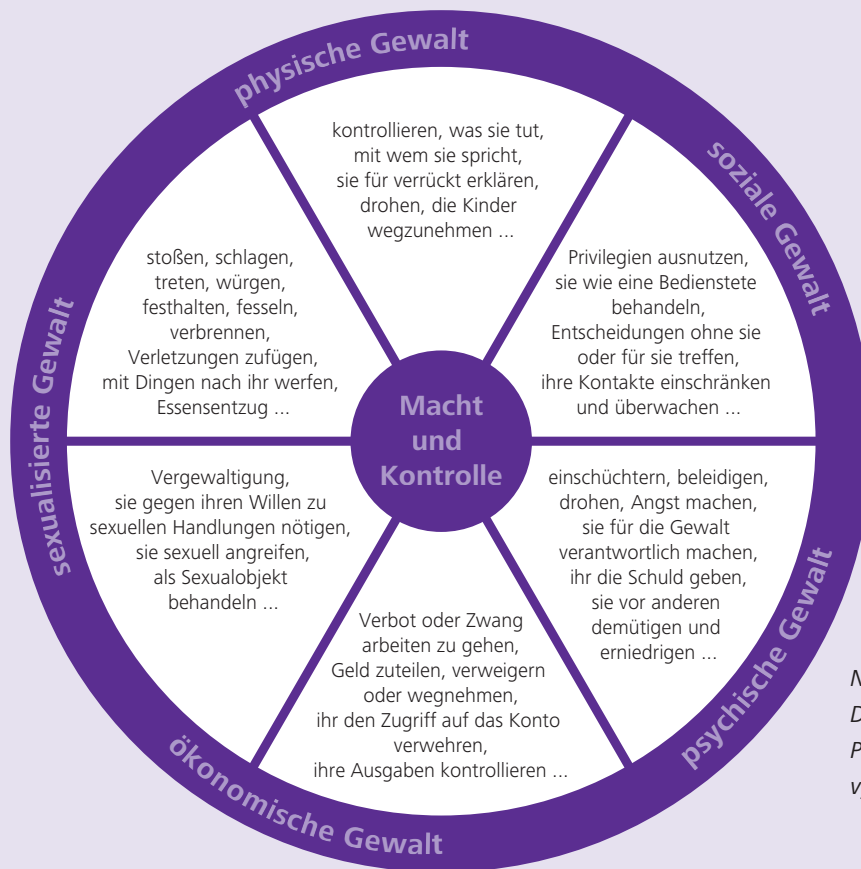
physische Gewalt

soziale Gewalt

psychische Gewalt

ökonomische Gewalt

sexualisierte Gewalt

kontrollieren, was sie tut, mit wem sie spricht, sie für verrückt erklären, drohen, die Kinder wegzunehmen ...

Privilegien ausnutzen, sie wie eine Bedienstete behandeln, Entscheidungen ohne sie oder für sie treffen, ihre Kontakte einschränken und überwachen ...

einschüchtern, beleidigen, drohen, Angst machen, sie für die Gewalt verantwortlich machen, ihr die Schuld geben, sie vor anderen demütigen und erniedrigen ...

Verbot oder Zwang arbeiten zu gehen, Geld zuteilen, verweigern oder wegnehmen, ihr den Zugriff auf das Konto verwehren, ihre Ausgaben kontrollieren ...

Vergewaltigung, sie gegen ihren Willen zu sexuellen Handlungen nötigen, sie sexuell angreifen, als Sexualobjekt behandeln ...

stoßen, schlagen, treten, würgen, festhalten, fesseln, verbrennen, Verletzungen zufügen, mit Dingen nach ihr werfen, Essensentzug ...

Macht und Kontrolle

N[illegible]
D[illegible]
P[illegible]
v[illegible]